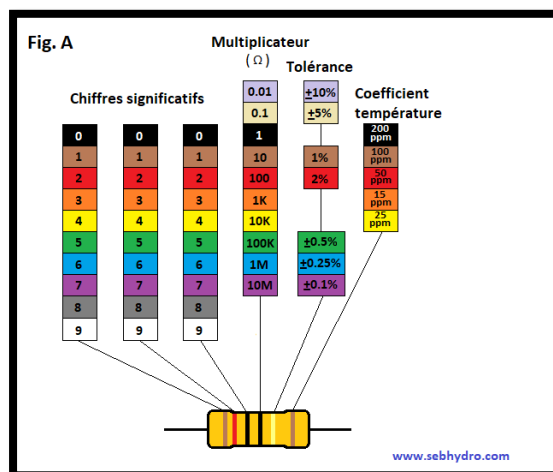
Fig. A

Multiplicateur
( Ω )

Tolérance

Coefficient
température

Chiffres significatifs

| | | | | | |
|---|---|---|---|---|---|
| 0 | 0 | 0 | 0.01 | ±10% | 200 ppm |
| 1 | 1 | 1 | 0.1 | ±5% | 100 ppm |
| 2 | 2 | 2 | 1 | 1% | 50 ppm |
| 3 | 3 | 3 | 10 | 2% | 15 ppm |
| 4 | 4 | 4 | 100 | ±0.5% | 25 ppm |
| 5 | 5 | 5 | 1K | ±0.25% | |
| 6 | 6 | 6 | 10K | ±0.1% | |
| 7 | 7 | 7 | 100K | | |
| 8 | 8 | 8 | 1M | | |
| 9 | 9 | 9 | 10M | | |

www.sebhydro.com